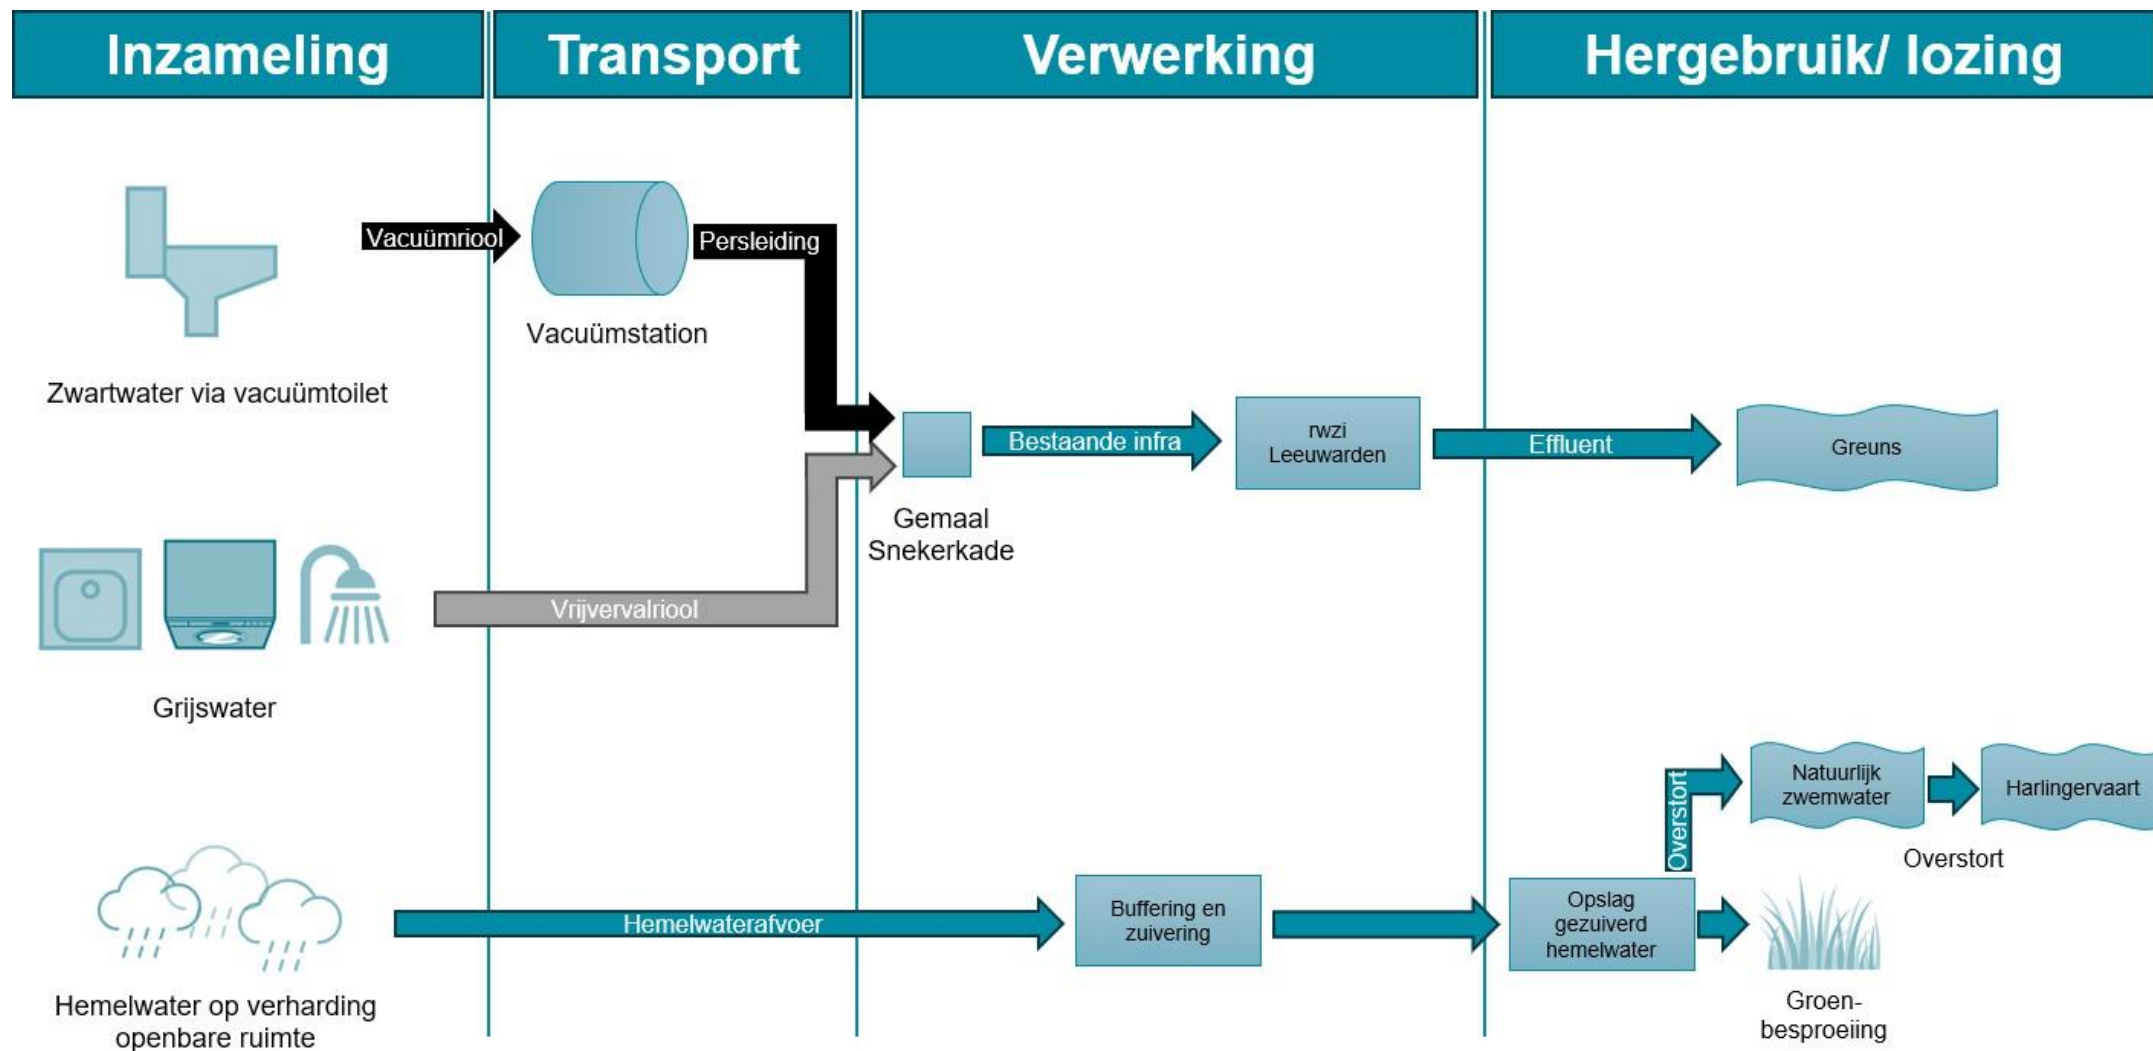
Inzameling

Transport

Verwerking

Hergebruik/ lozing

Vacuümriool

Persleiding

Vacuümstation

Zwartwater via vacuümtoilet

Bestaande infra

rwzi Leeuwarden

Effluent

Greuns

Gemaal Snekerkade

Vrijvervalriool

Grijswater

Overstort

Natuurlijk zwemwater

Harlingervaart

Overstort

Hemelwaterafvoer

Buffering en zuivering

Opslag gezuiverd hemelwater

Hemelwater op verharding openbare ruimte

Groen-besproeiing